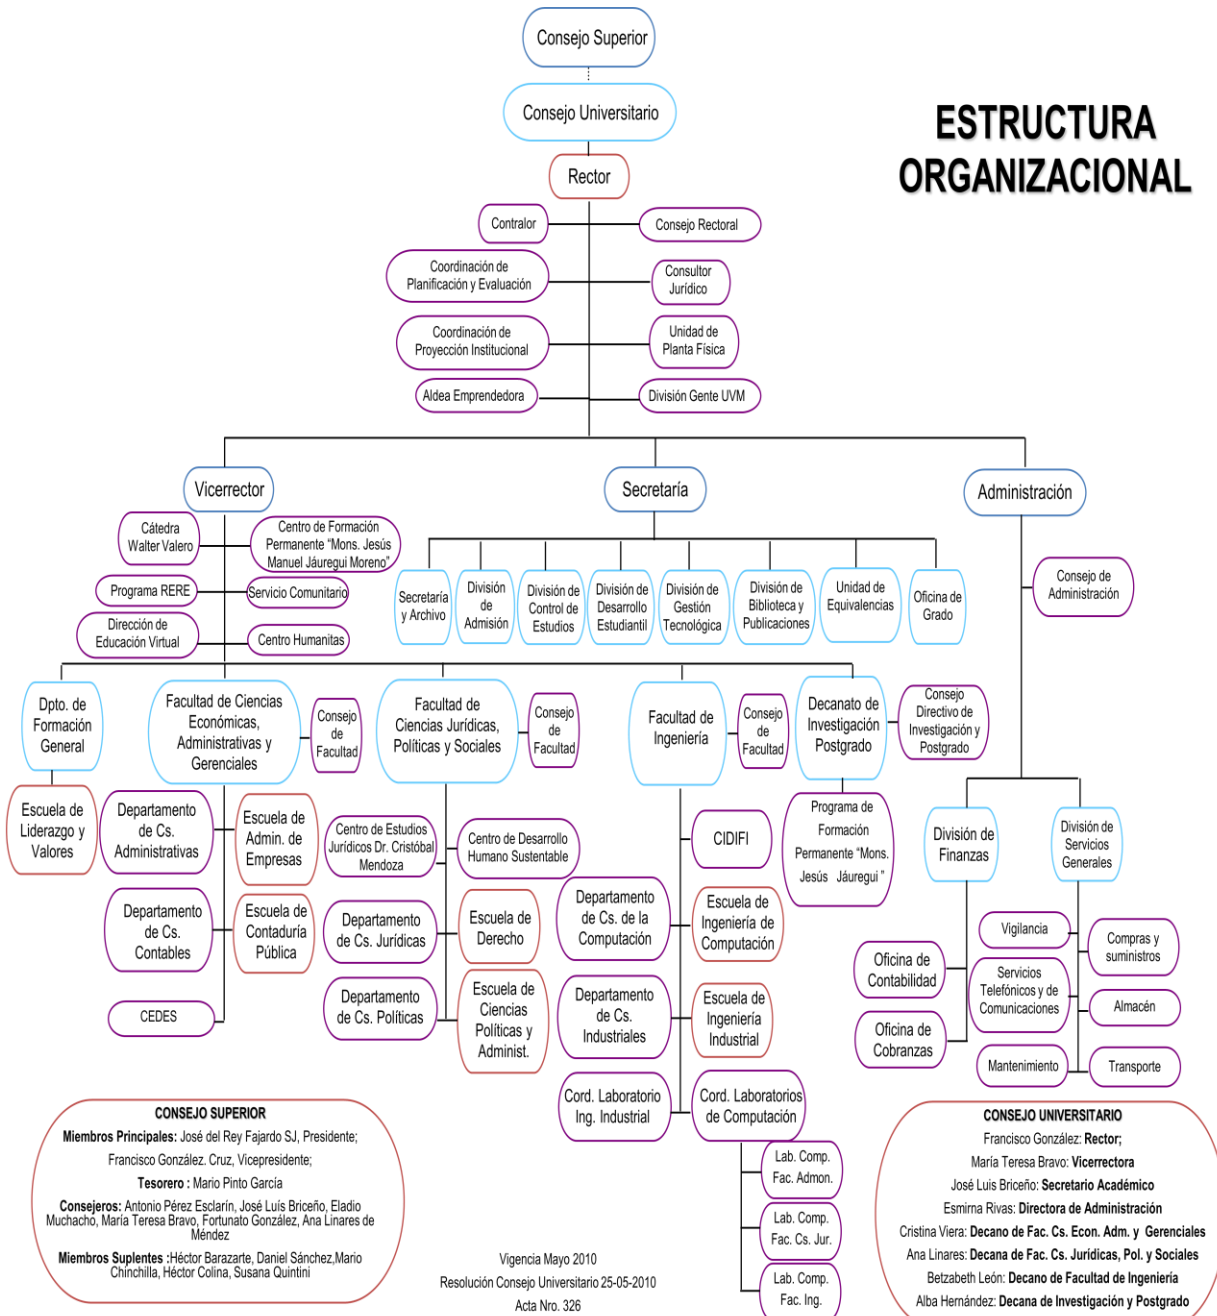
ESTRUCTURA ORGANIZACIONAL

Consejo Superior

Consejo Universitario

Rector

Contralor

Consejo Rectoral

Coordinación de Planificación y Evaluación

Consultor Jurídico

Coordinación de Proyección Institucional

Unidad de Planta Física

Aldea Emprendedora

División Gente UVM

Vicerrector

Secretaría

Administración

Cátedra Walter Valero

Centro de Formación Permanente "Mons. Jesús Manuel Jáuregui Moreno"

Programa RERE

Servicio Comunitario

Dirección de Educación Virtual

Centro Humanitas

Secretaría y Archivo

División de Admisión

División de Control de Estudios

División de Desarrollo Estudiantil

División de Gestión Tecnológica

División de Biblioteca y Publicaciones

Unidad de Equivalencias

Oficina de Grado

Consejo de Administración

Dpto. de Formación General

Facultad de Ciencias Económicas, Administrativas y Gerenciales

Consejo de Facultad

Facultad de Ciencias Jurídicas, Políticas y Sociales

Consejo de Facultad

Facultad de Ingeniería

Consejo de Facultad

Decanato de Investigación Postgrado

Consejo Directivo de Investigación y Postgrado

Escuela de Liderazgo y Valores

Departamento de Cs. Administrativas

Escuela de Admin. de Empresas

Departamento de Cs. Contables

Escuela de Contaduría Pública

CEDES

Centro de Estudios Jurídicos Dr. Cristóbal Mendoza

Centro de Desarrollo Humano Sustentable

Departamento de Cs. Jurídicas

Escuela de Derecho

Departamento de Cs. Políticas

Escuela de Ciencias Políticas y Administ.

CIDIFI

Departamento de Cs. de la Computación

Escuela de Ingeniería de Computación

Departamento de Cs. Industriales

Escuela de Ingeniería Industrial

Cord. Laboratorio Ing. Industrial

Cord. Laboratorios de Computación

Lab. Comp. Fac. Admon.

Lab. Comp. Fac. Cs. Jur.

Lab. Comp. Fac. Ing.

Programa de Formación Permanente "Mons. Jesús Jáuregui"

División de Finanzas

División de Servicios Generales

Oficina de Contabilidad

Oficina de Cobranzas

Vigilancia

Servicios Telefónicos y de Comunicaciones

Mantenimiento

Compras y suministros

Almacén

Transporte

CONSEJO SUPERIOR
Miembros Principales: José del Rey Fajardo SJ, Presidente;
Francisco González. Cruz, Vicepresidente;
Tesorero : Mario Pinto García
Consejeros: Antonio Pérez Esclarín, José Luís Briceño, Eladio Muchacho, María Teresa Bravo, Fortunato González, Ana Linares de Méndez
Miembros Suplentes :Héctor Barazarte, Daniel Sánchez,Mario Chinchilla, Héctor Colina, Susana Quintini

Vigencia Mayo 2010
Resolución Consejo Universitario 25-05-2010
Acta Nro. 326

CONSEJO UNIVERSITARIO
Francisco González: Rector;
María Teresa Bravo: Vicerrectora
José Luis Briceño: Secretario Académico
Esmirna Rivas: Directora de Administración
Cristina Viera: Decano de Fac. Cs. Econ. Adm. y Gerenciales
Ana Linares: Decana de Fac. Cs. Jurídicas, Pol. y Sociales
Betzabeth León: Decano de Facultad de Ingeniería
Alba Hernández: Decana de Investigación y Postgrado